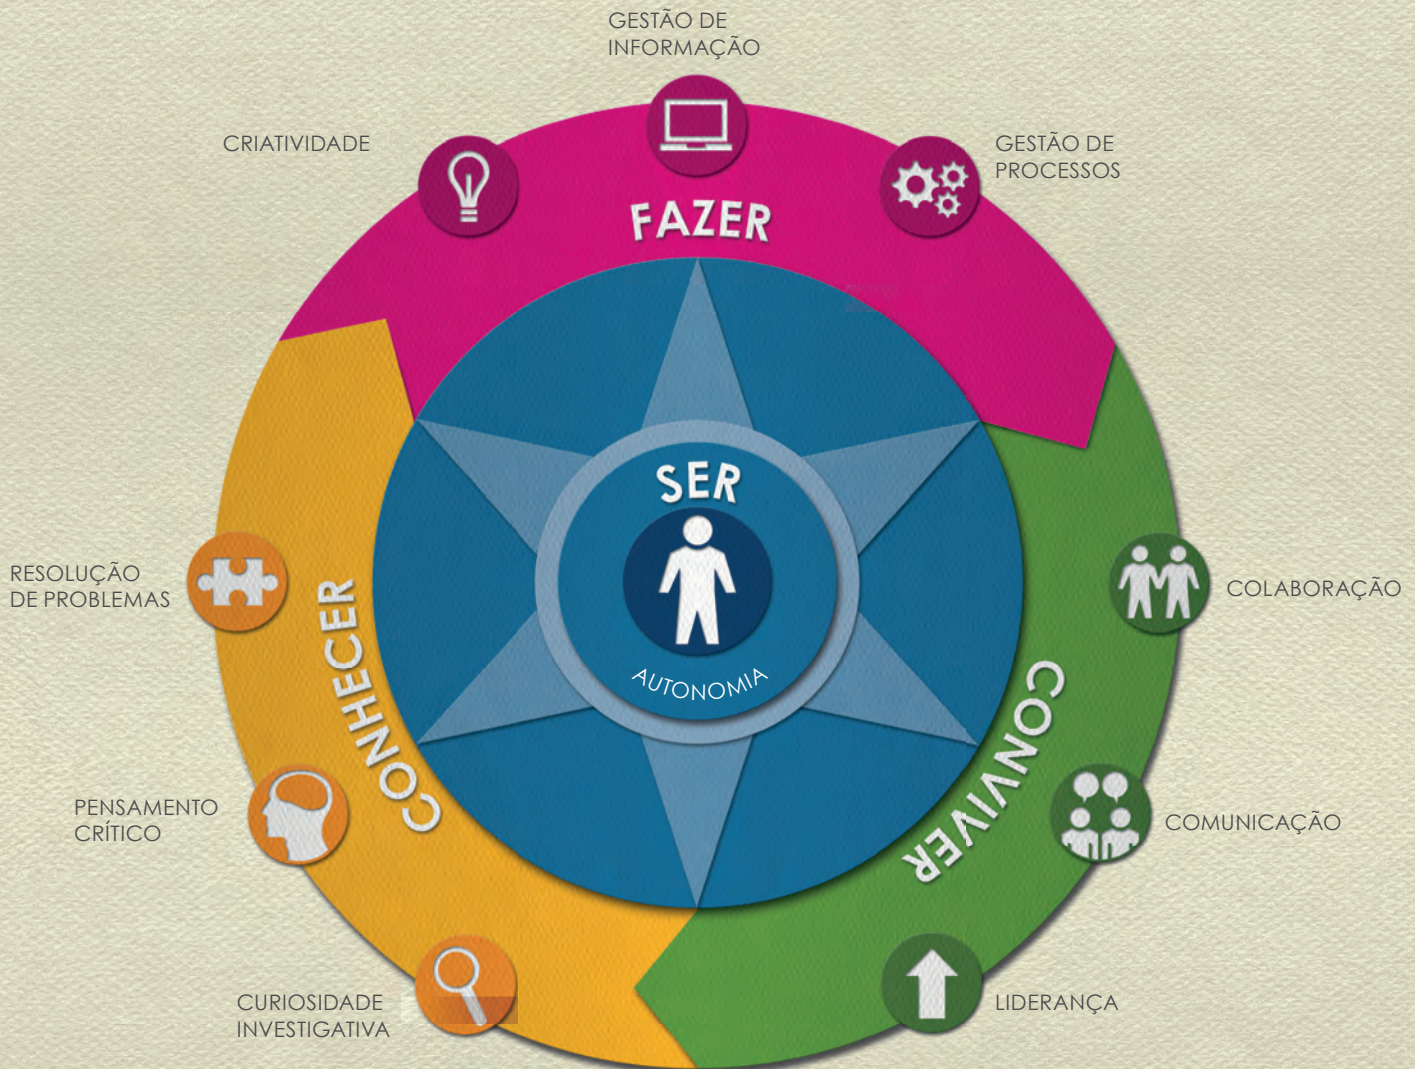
GESTÃO DE INFORMAÇÃO

CRIATIVIDADE

GESTÃO DE PROCESSOS

FAZER

SER

AUTONOMIA

RESOLUÇÃO DE PROBLEMAS

CONHECER

COLABORAÇÃO

CONVIVER

PENSAMENTO CRÍTICO

COMUNICAÇÃO

CURIOSIDADE INVESTIGATIVA

LIDERANÇA